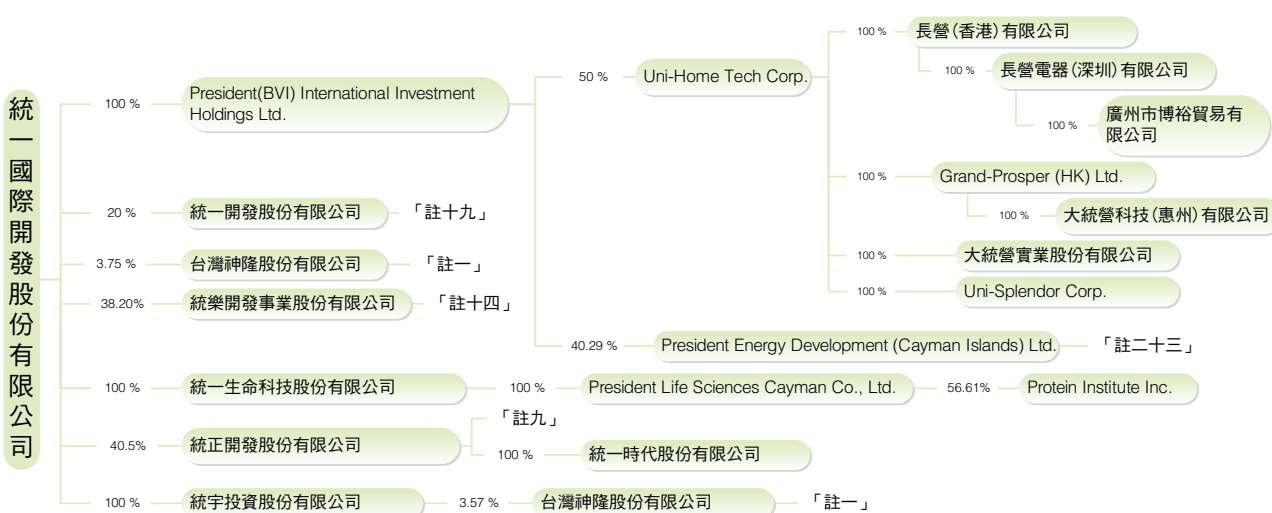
統一國際開發股份有限公司

100 % President(BVI) International Investment Holdings Ltd.

50 % Uni-Home Tech Corp.

100 % 長營(香港)有限公司

100 % 長營電器(深圳)有限公司

100 % 廣州市博裕貿易有限公司

100 % Grand-Prosper (HK) Ltd.

100 % 大統營科技(惠州)有限公司

100 % 大統營實業股份有限公司

100 % Uni-Splendor Corp.

40.29 % President Energy Development (Cayman Islands) Ltd. 「註二十三」

20 % 統一開發股份有限公司 「註十九」

3.75 % 台灣神隆股份有限公司 「註一」

38.20% 統樂開發事業股份有限公司 「註十四」

100 % 統一生命科技股份有限公司 100 % President Life Sciences Cayman Co., Ltd. 56.61% Protein Institute Inc.

40.5% 統正開發股份有限公司 「註九」

100 % 統一時代股份有限公司

100 % 統宇投資股份有限公司 3.57 % 台灣神隆股份有限公司 「註一」